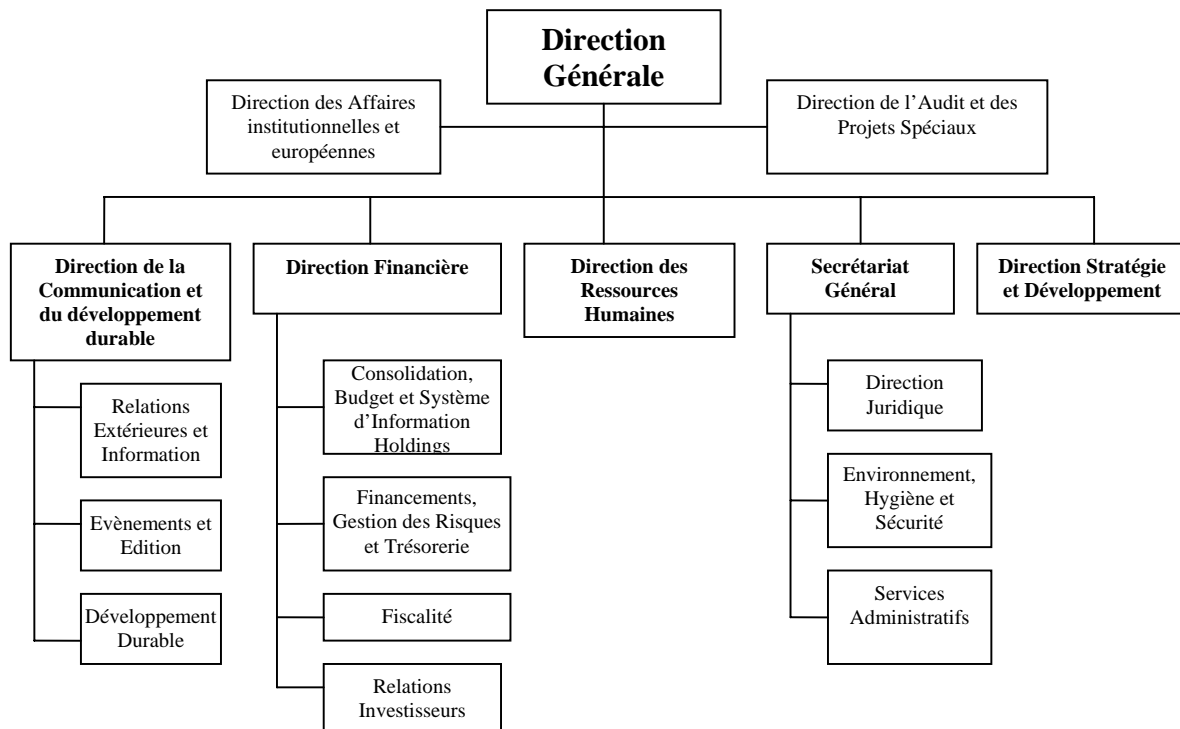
Direction Générale

Direction des Affaires institutionnelles et européennes

Direction de l'Audit et des Projets Spéciaux

Direction de la Communication et du développement durable

Direction Financière

Direction des Ressources Humaines

Secrétariat Général

Direction Stratégie et Développement

Relations Extérieures et Information

Evènements et Edition

Développement Durable

Consolidation, Budget et Système d'Information Holdings

Financements, Gestion des Risques et Trésorerie

Fiscalité

Relations Investisseurs

Direction Juridique

Environnement, Hygiène et Sécurité

Services Administratifs